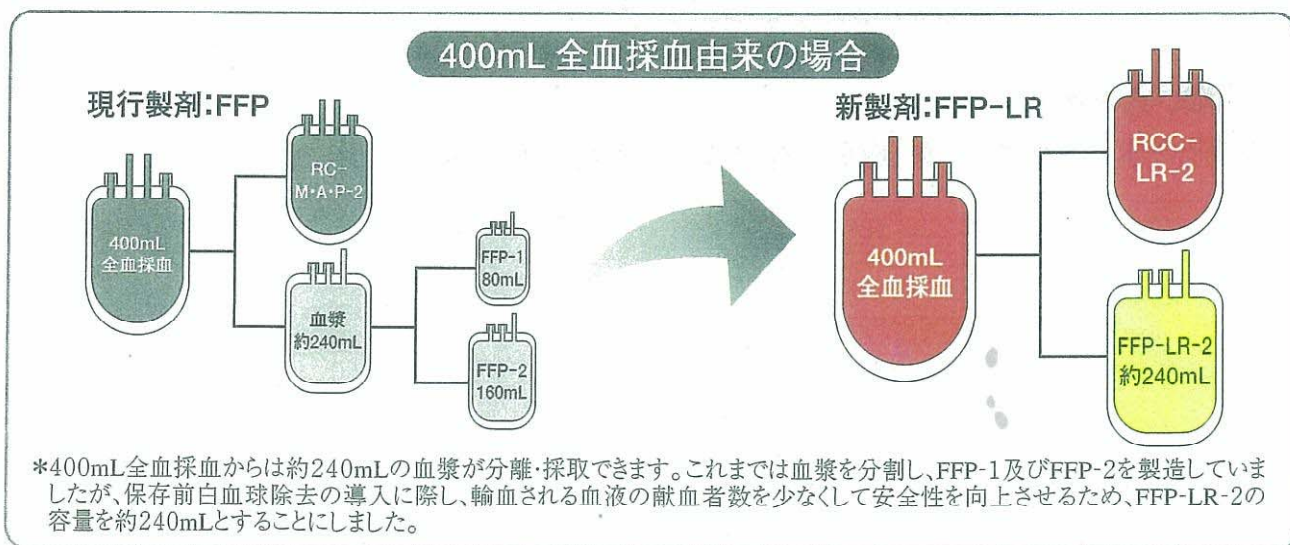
400mL 全血採血由来の場合

現行製剤:FFP

400mL 全血採血

RC-M·A·P-2

血漿 約240mL

FFP-1 80mL

FFP-2 160mL

新製剤:FFP-LR

400mL 全血採血

RCC-LR-2

FFP-LR-2 約240mL

*400mL全血採血からは約240mLの血漿が分離·採取できます。これまでは血漿を分割し、FFP-1及びFFP-2を製造していましたが、保存前白血球除去の導入に際し、輸血される血液の献血者数を少なくして安全性を向上させるため、FFP-LR-2の容量を約240mLとすることにしました。